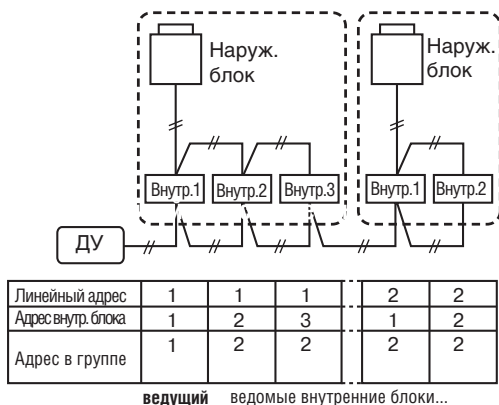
Наруж. блок

Наруж. блок

Внутр.1 Внутр.2 Внутр.3 Внутр.1 Внутр.2

ДУ

| Линейный адрес | 1 | 1 | 1 | 2 | 2 |
|---|---|---|---|---|---|
| Адрес внутр. блока | 1 | 2 | 3 | 1 | 2 |
| Адрес в группе | 1 | 2 | 2 | 2 | 2 |

ведущий ведомые внутренние блоки...